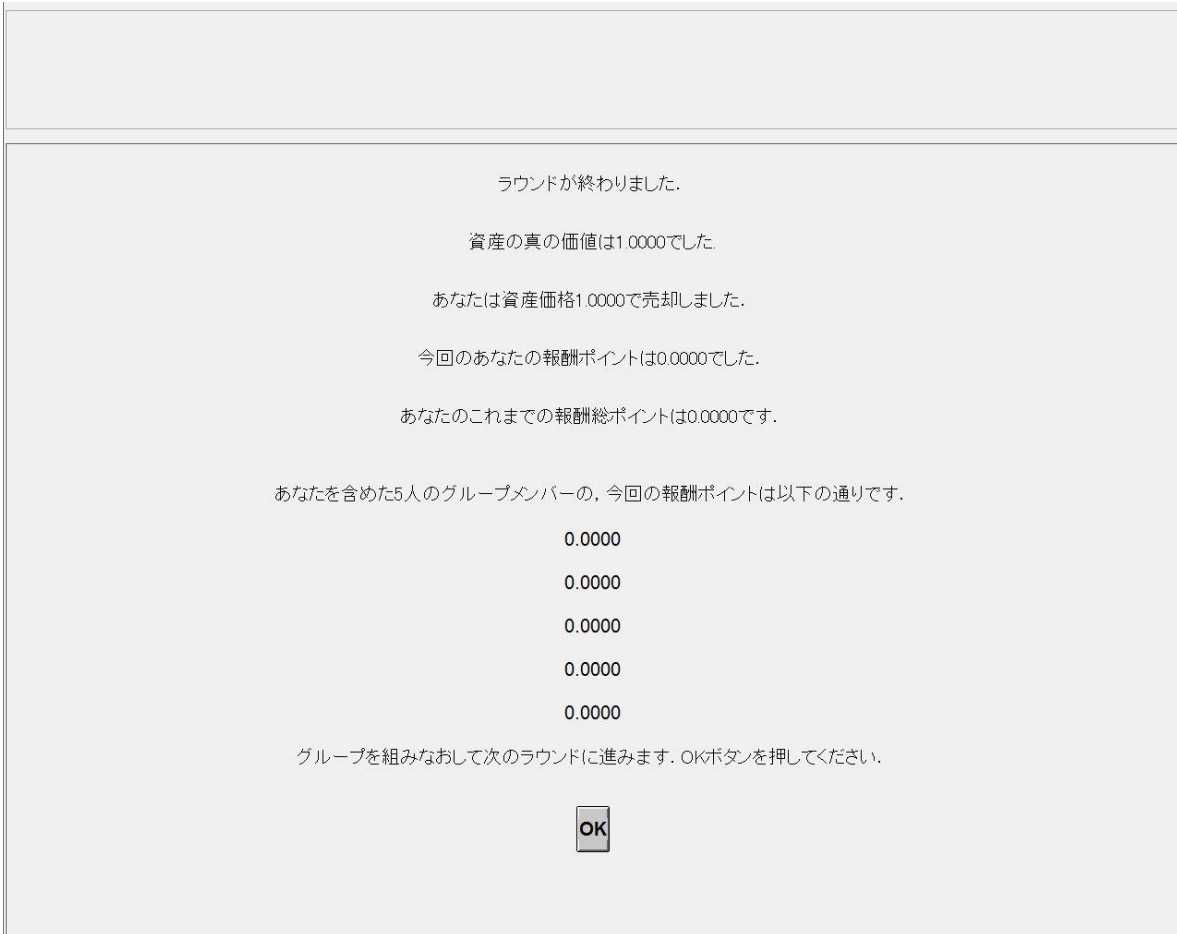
ラウンドが終わりました.

資産の真の価値は1.0000でした.

あなたは資産価格1.0000で売却しました.

今回のあなたの報酬ポイントは0.0000でした.

あなたのこれまでの報酬総ポイントは0.0000です.

あなたを含めた5人のグループメンバーの，今回の報酬ポイントは以下の通りです.

0.0000

0.0000

0.0000

0.0000

0.0000

グループを組みなおして次のラウンドに進みます. OKボタンを押してください.

OK